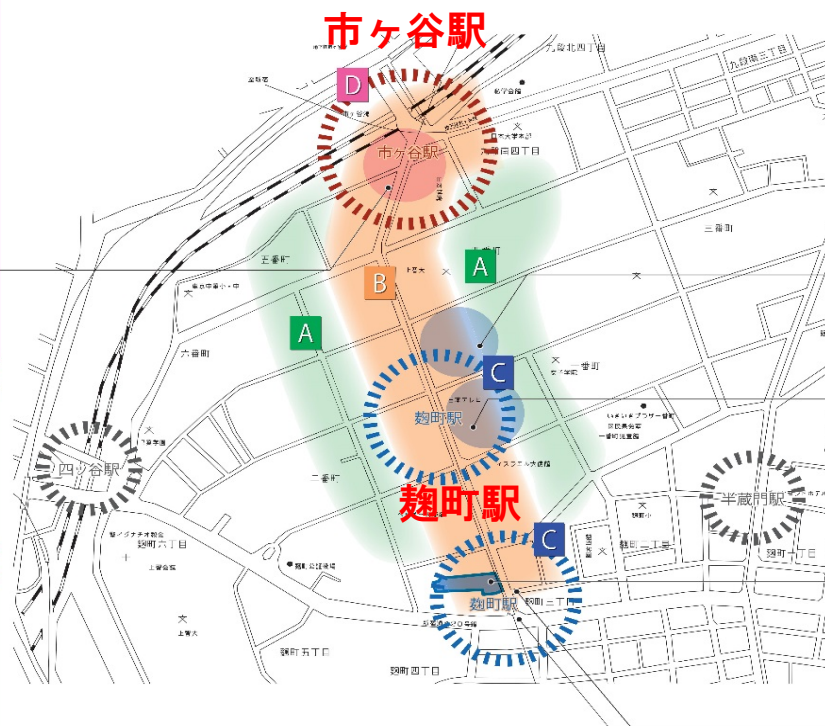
市ヶ谷駅

D

市ヶ谷駅

九段北四丁目

九段南三丁目

九段南四丁目

三番町

五番町

B

A

A

六番町

C

麹町駅

一番町

二番町

四ツ谷駅

麹町駅

C

半蔵門駅

麹町六丁目

麹町三丁目

麹町二丁目

麹町駅

麹町五丁目

麹町四丁目

上智大